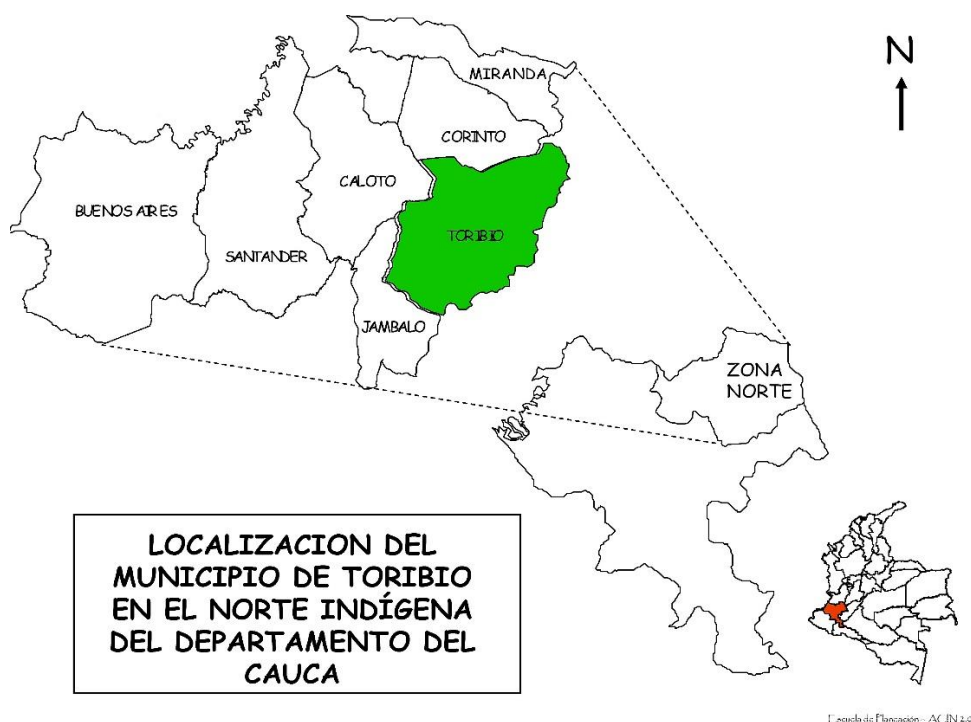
N

MIRANDA

CORINTO

CALOTO

BUENOS AIRES

TORIBIO

SANTANDER

JAMBALO

ZONA NORTE

LOCALIZACION DEL MUNICIPIO DE TORIBIO EN EL NORTE INDÍGENA DEL DEPARTAMENTO DEL CAUCA

Escuela de Planeación - ACIN 2.0